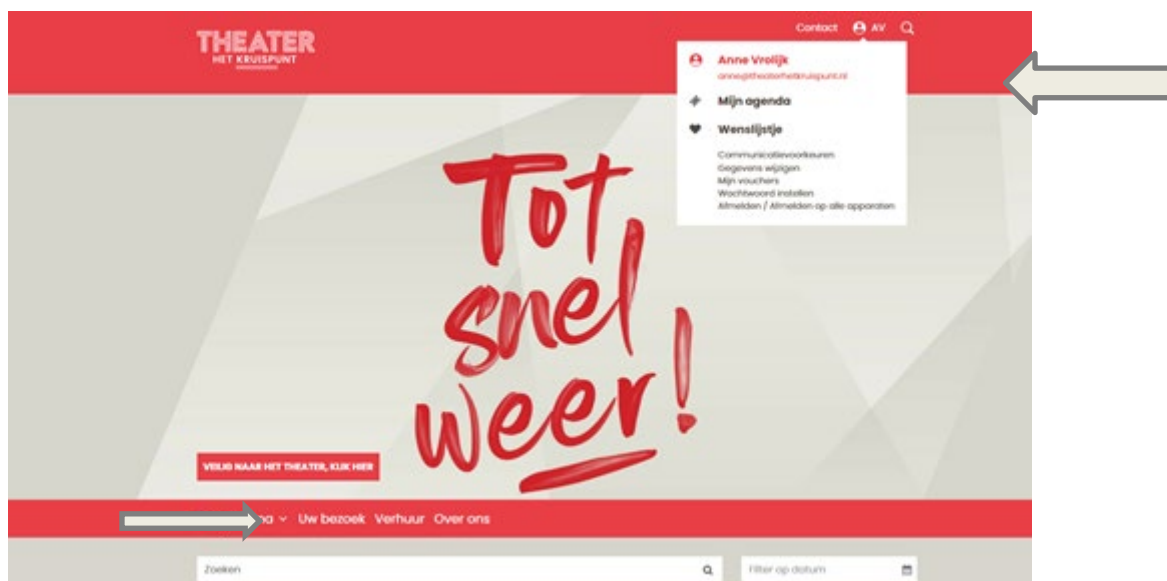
THEATER
HET KRUISPUNT

Contact AV

Anne Vrolijk
anne@theaterhetkruispunt.nl

Mijn agenda

Wenslijstje

Communicatievoorkeuren
Gegevens wijzigen
Mijn vouchers
Wachtwoord instellen
Afmelden / Afmelden op alle apparaten

Tot snel weer!

VEILIG NAAR HET THEATER, KLIK HIER

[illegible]a Uw bezoek Verhuur Over ons

Zoeken

Filter op datum